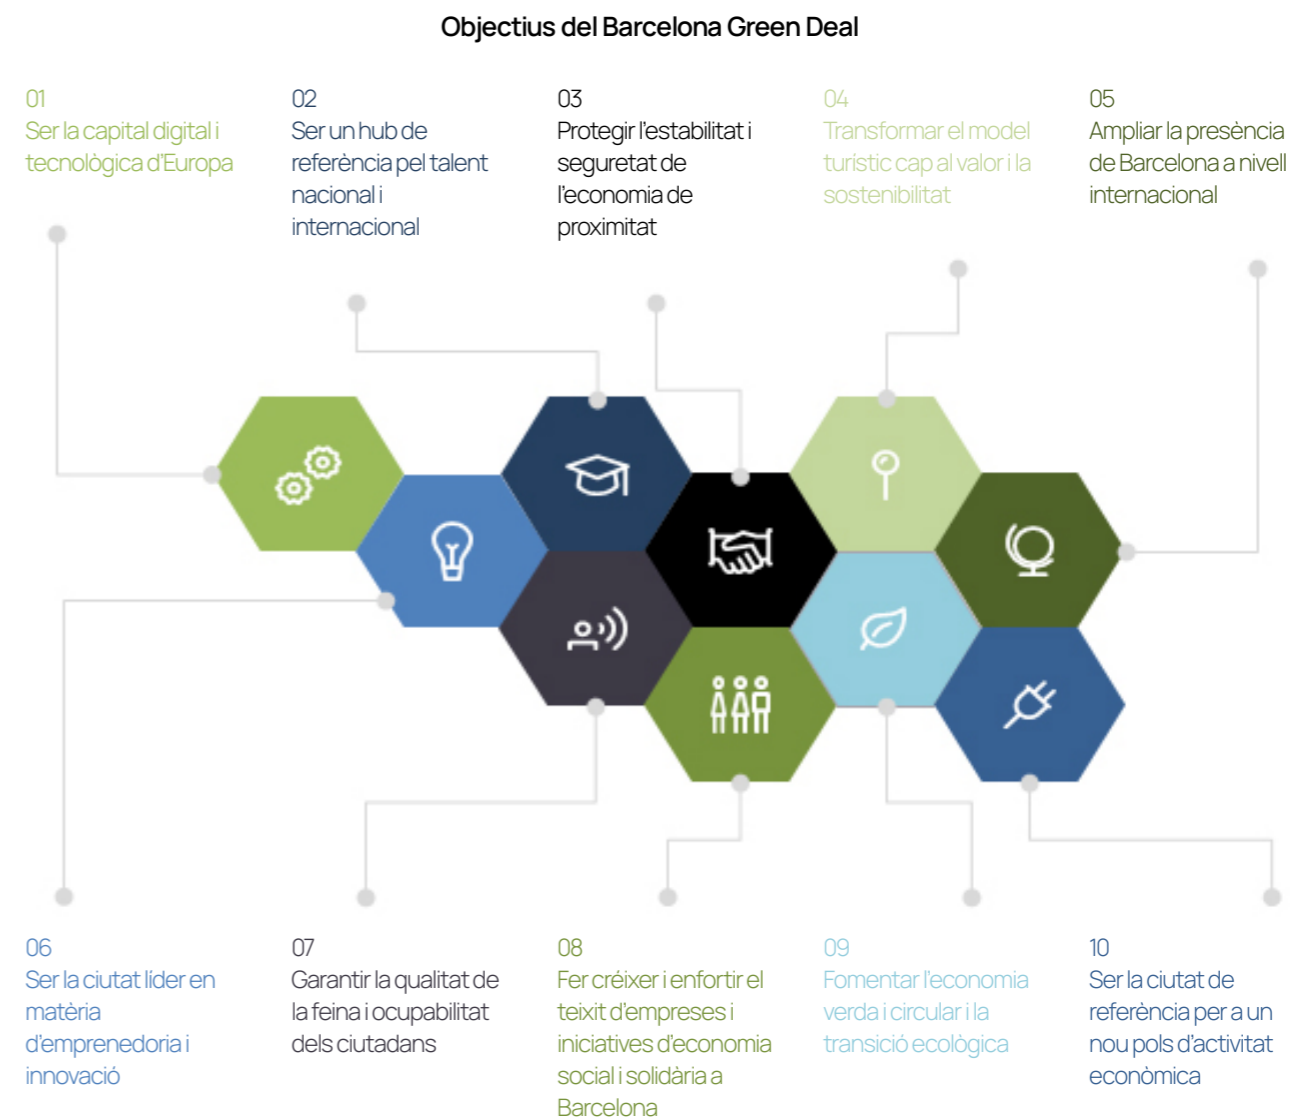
Objectius del Barcelona Green Deal

01
Ser la capital digital i tecnològica d'Europa

02
Ser un hub de referència pel talent nacional i internacional

03
Protegir l'estabilitat i seguretat de l'economia de proximitat

04
Transformar el model turístic cap al valor i la sostenibilitat

05
Ampliar la presència de Barcelona a nivell internacional

06
Ser la ciutat líder en matèria d'emprenedoria i innovació

07
Garantir la qualitat de la feina i ocupabilitat dels ciutadans

08
Fer créixer i enfortir el teixit d'empreses i iniciatives d'economia social i solidària a Barcelona

09
Fomentar l'economia verda i circular i la transició ecològica

10
Ser la ciutat de referència per a un nou pols d'activitat econòmica